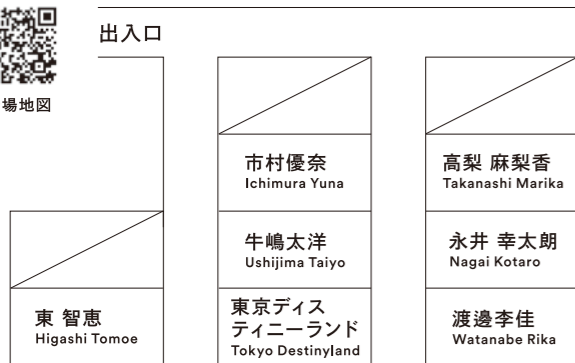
場地図

出入口

市村優奈
Ichimura Yuna

牛嶋太洋
Ushijima Taiyo

東京ディスティニーランド
Tokyo Destinyland

高梨 麻梨香
Takanashi Marika

永井 幸太朗
Nagai Kotaro

渡邉李佳
Watanabe Rika

東 智恵
Higashi Tomoe